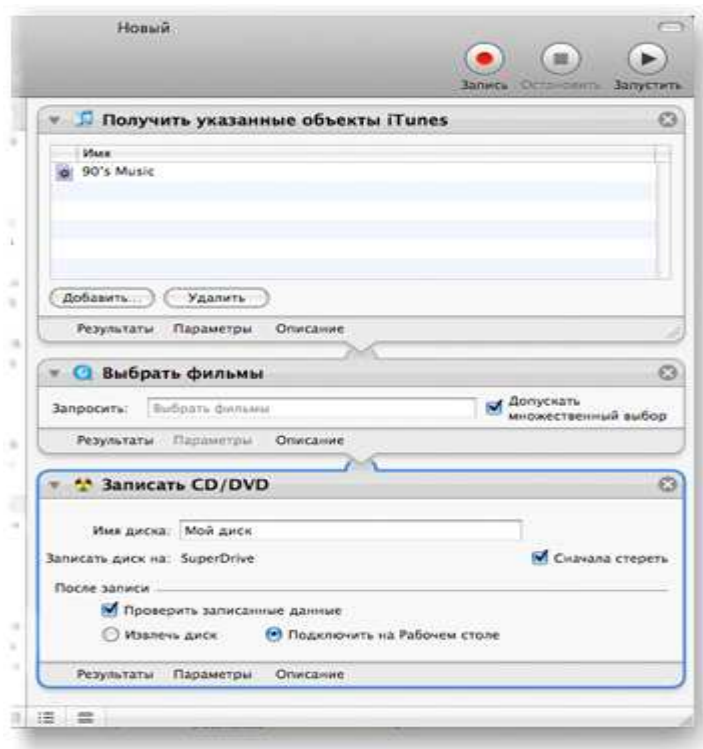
Новый

Запись Остановить Запустить

Получить указанные объекты iTunes

Имя

90's Music

Добавить... Удалить

Результаты Параметры Описание

Выбрать фильмы

Запросить: Выбрать фильмы

Допускать множественный выбор

Результаты Параметры Описание

Записать CD/DVD

Имя диска: Мой диск

Записать диск на: SuperDrive

Сначала стереть

После записи

Проверить записанные данные

Извлечь диск

Подключить на Рабочем столе

Результаты Параметры Описание